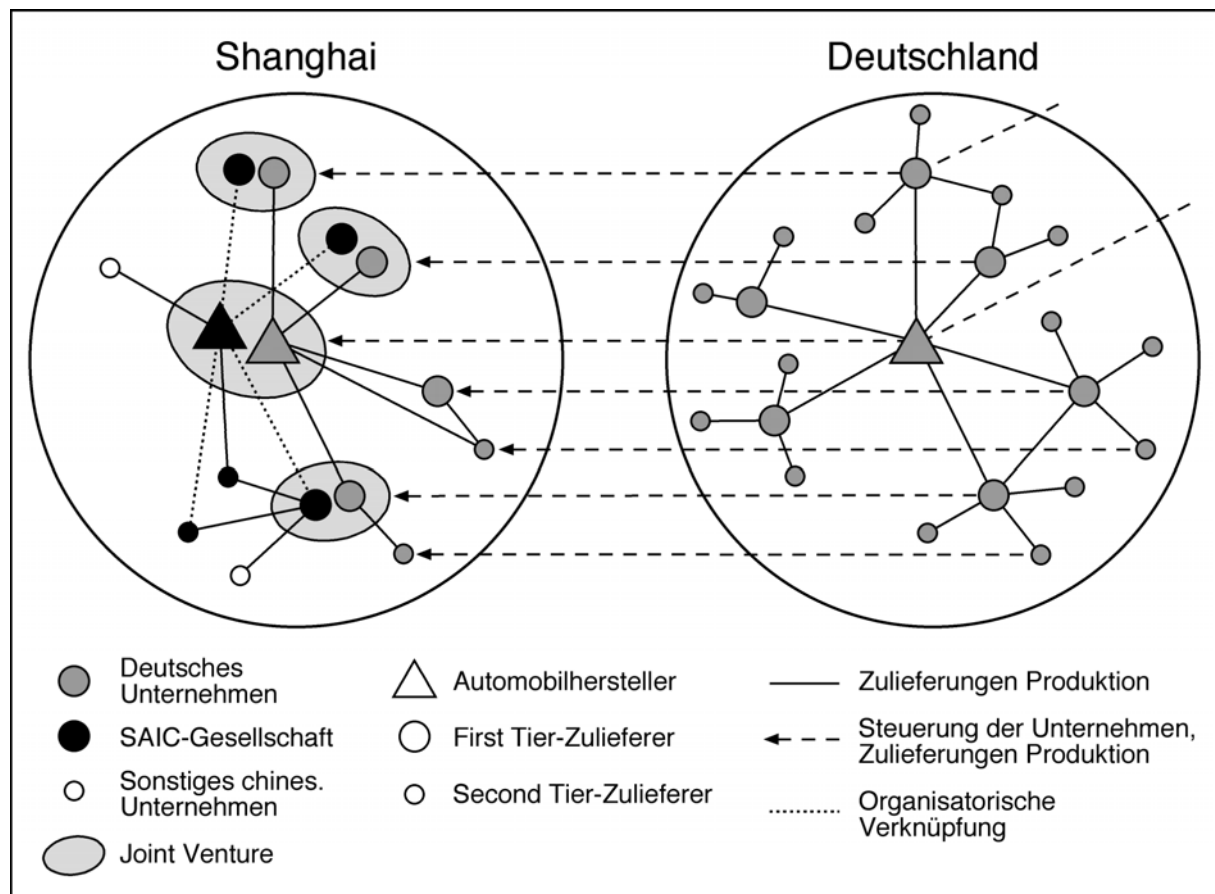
Shanghai

Deutschland

Deutsches Unternehmen

SAIC-Gesellschaft

Sonstiges chines. Unternehmen

Joint Venture

Automobilhersteller

First Tier-Zulieferer

Second Tier-Zulieferer

Zulieferungen Produktion

Steuerung der Unternehmen, Zulieferungen Produktion

Organisatorische Verknüpfung